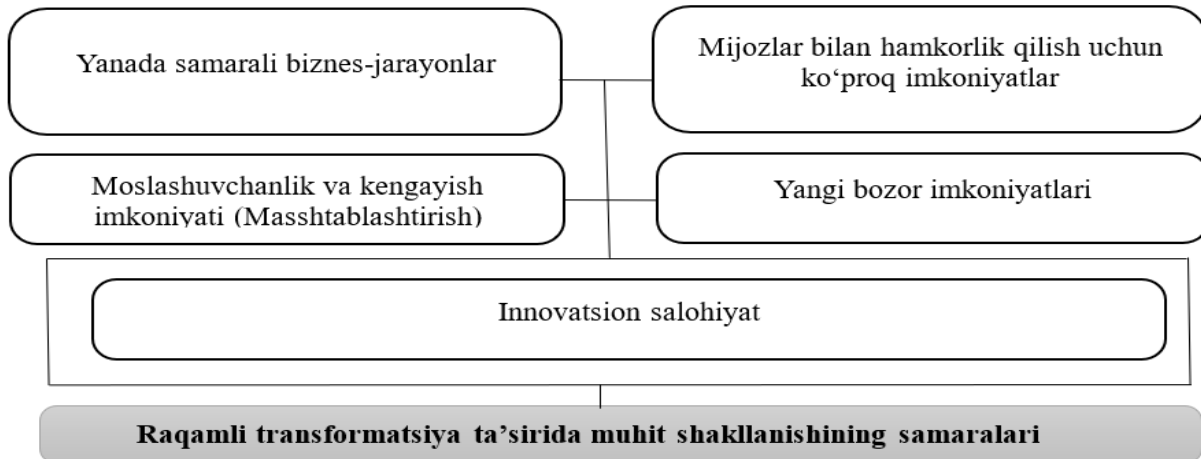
Yanada samarali biznes-jarayonlar

Mijozlar bilan hamkorlik qilish uchun ko‘proq imkoniyatlar

Moslashuvchanlik va kengayish imkoniyati (Masshtablashtirish)

Yangi bozor imkoniyatlari

Innovatsion salohiyat

Raqamli transformatsiya ta’sirida muhit shakllanishining samaralari